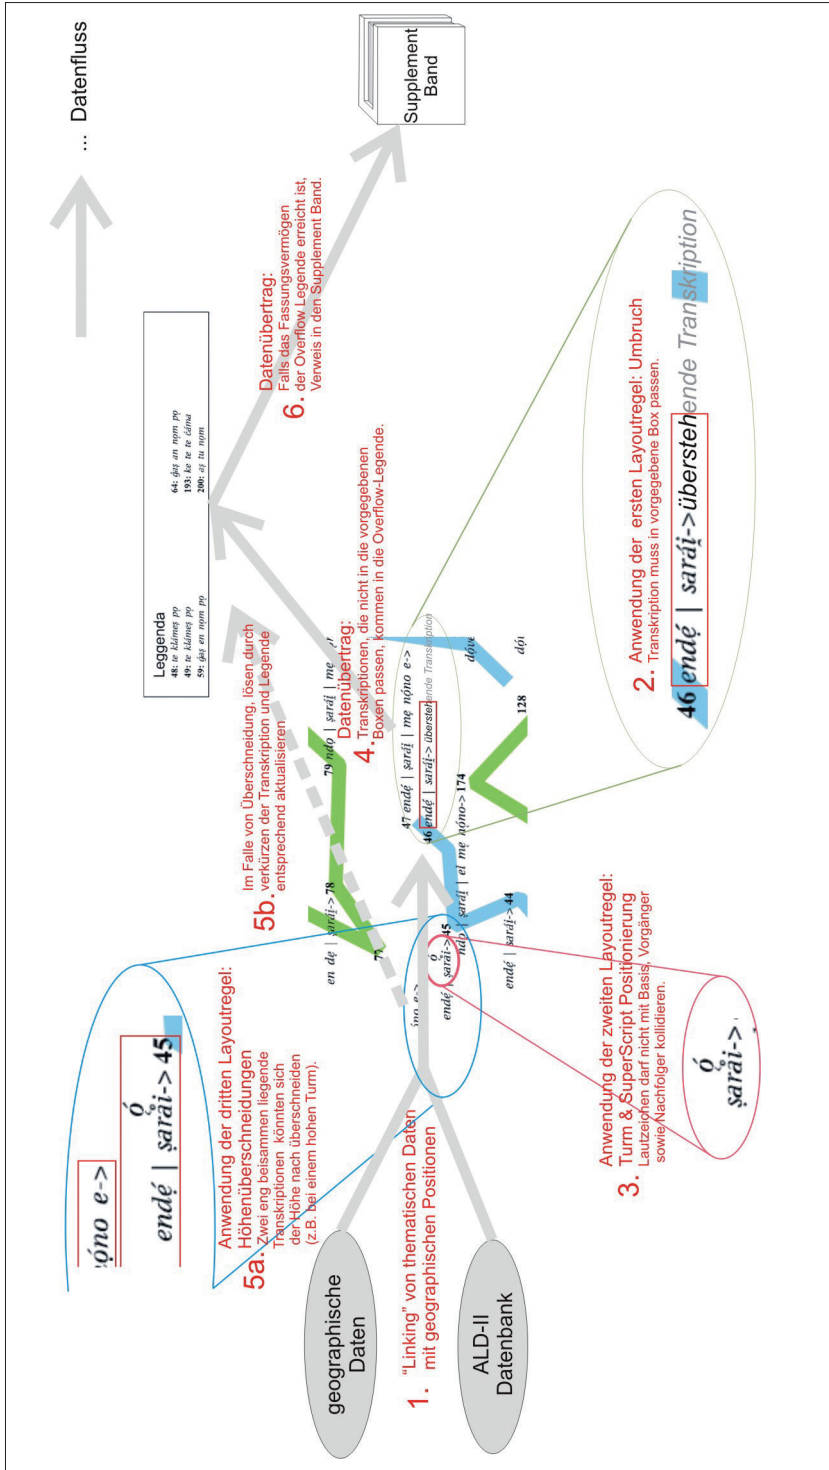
geographische Daten

ALD-II Datenbank

1. "Linking" von thematischen Daten mit geographischen Positionen

5a. Anwendung der dritten Layoutregel: Höhenüberschneidungen
Zwei eng beisammen liegende Transkriptionen könnten sich der Höhe nach überschneiden (z.B. bei einem hohen Turm).

ọ́no e->
ọ́
endẹ́ | ṣaràị-> 45

3. Anwendung der zweiten Layoutregel: Turm & SuperScript Positionierung
Lautzeichen darf nicht mit Basis, Vorgänger sowie Nachfolger kollidieren.

ọ́
ṣaràị->

5b. Im Falle von Überschneidung, lösen durch verkürzen der Transkription und Legende entsprechend aktualisieren

en dẹ | ṣaràị-> 78
73
79 ndo | ṣaràị | mẹ
ọ́no e->
endẹ́ | ṣaràị-> 45
ndo | ṣaràị | el mẹ nọ́no-> 174
endẹ́ | ṣaràị-> 44
47 endẹ́ | ṣaràị | mẹ nọ́no e->
46 endẹ́ | ṣaràị->überstehende Transkription
dọ́ve
dọ́i
128

4. Datenübertrag:
Transkriptionen, die nicht in die vorgegebenen Boxen passen, kommen in die Overflow-Legende.

2. Anwendung der ersten Layoutregel: Umbruch
Transkription muss in vorgegebene Box passen.

46 endẹ́ | ṣaràị->überstehende Transkription

Leggenda
48: te klámẹṣ pọ
49: te klámẹṣ pọ
59: ḍạṣ en nọm pọ
64: ḍạṣ an nọm pọ
193: ke te čáma
200: aṣ tu nọm

6. Datenübertrag:
Falls das Fassungsvermögen der Overflow Legende erreicht ist, Verweis in den Supplement Band.

Supplement Band

... Datenfluss